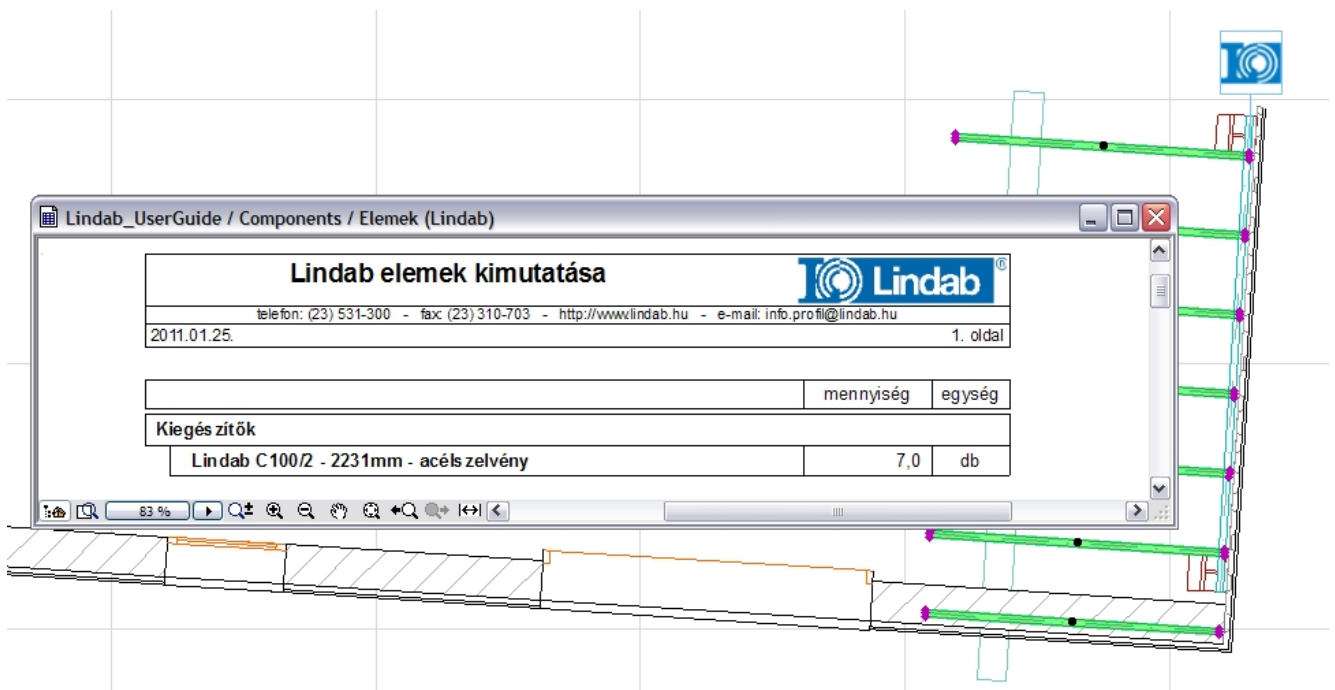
Lindab_UserGuide / Components / Elemek (Lindab)

Lindab elemek kimutatása

Lindab ®

telefon: (23) 531-300 - fax: (23) 310-703 - http://www.lindab.hu - e-mail: info.profil@lindab.hu

2011.01.25. 1. oldal

| | mennyiség | egység |
|---|---|---|
| Kiegészítők | | |
| Lindab C100/2 - 2231mm - acélszelvény | 7,0 | db |

83 %